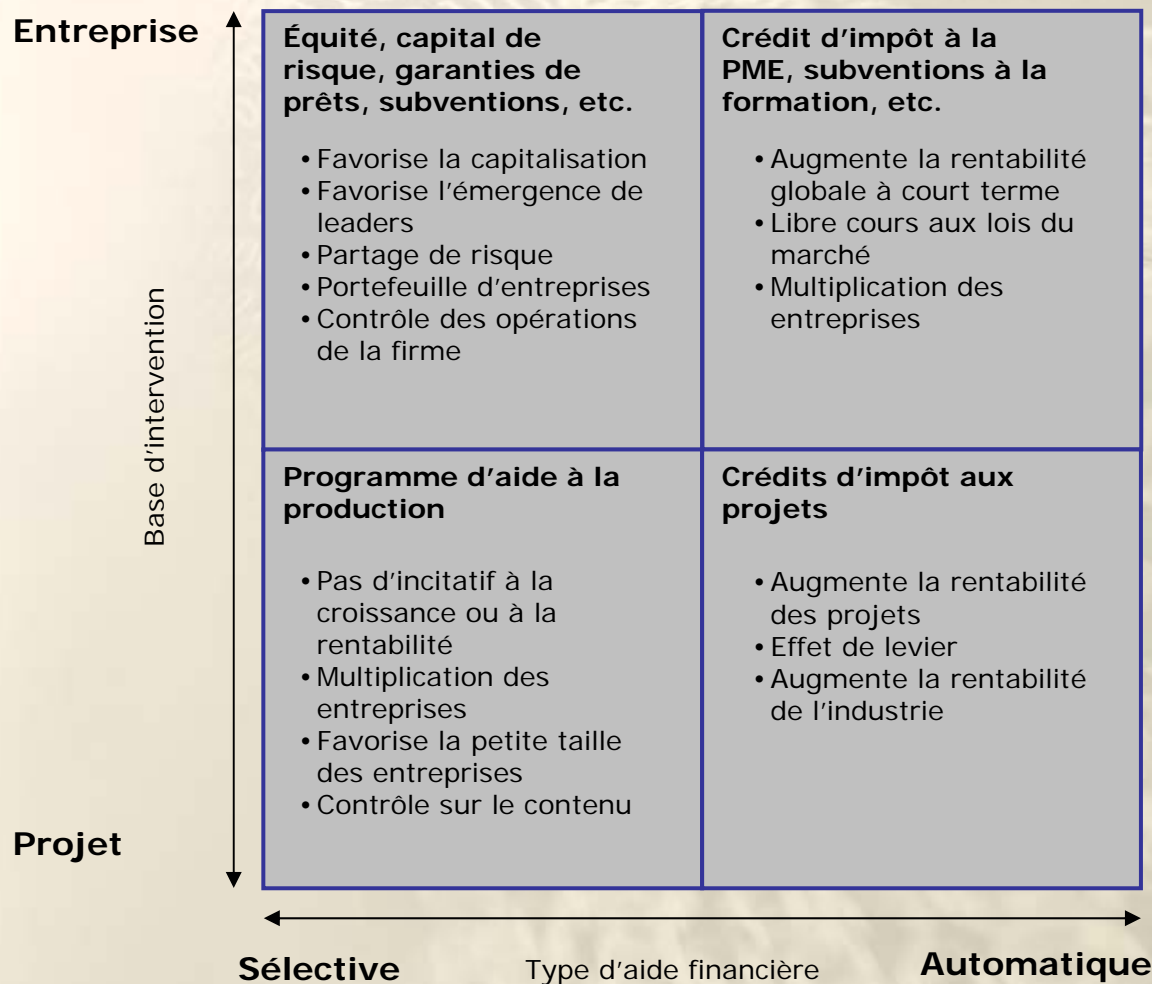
Entreprise

Base d'intervention

Projet

Équité, capital de risque, garanties de prêts, subventions, etc.

- Favorise la capitalisation
- Favorise l'émergence de leaders
- Partage de risque
- Portefeuille d'entreprises
- Contrôle des opérations de la firme

Crédit d'impôt à la PME, subventions à la formation, etc.

- Augmente la rentabilité globale à court terme
- Libre cours aux lois du marché
- Multiplication des entreprises

Programme d'aide à la production

- Pas d'incitatif à la croissance ou à la rentabilité
- Multiplication des entreprises
- Favorise la petite taille des entreprises
- Contrôle sur le contenu

Crédits d'impôt aux projets

- Augmente la rentabilité des projets
- Effet de levier
- Augmente la rentabilité de l'industrie

Sélective

Type d'aide financière

Automatique